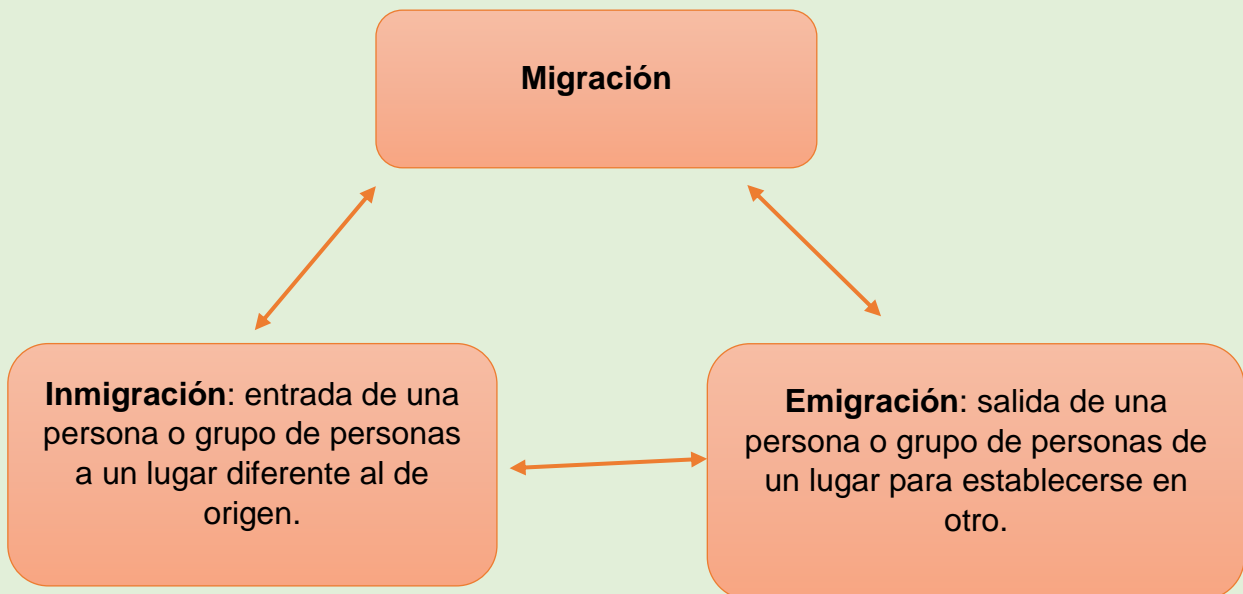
**Migración**

**Inmigración**: entrada de una persona o grupo de personas a un lugar diferente al de origen.

**Emigración**: salida de una persona o grupo de personas de un lugar para establecerse en otro.